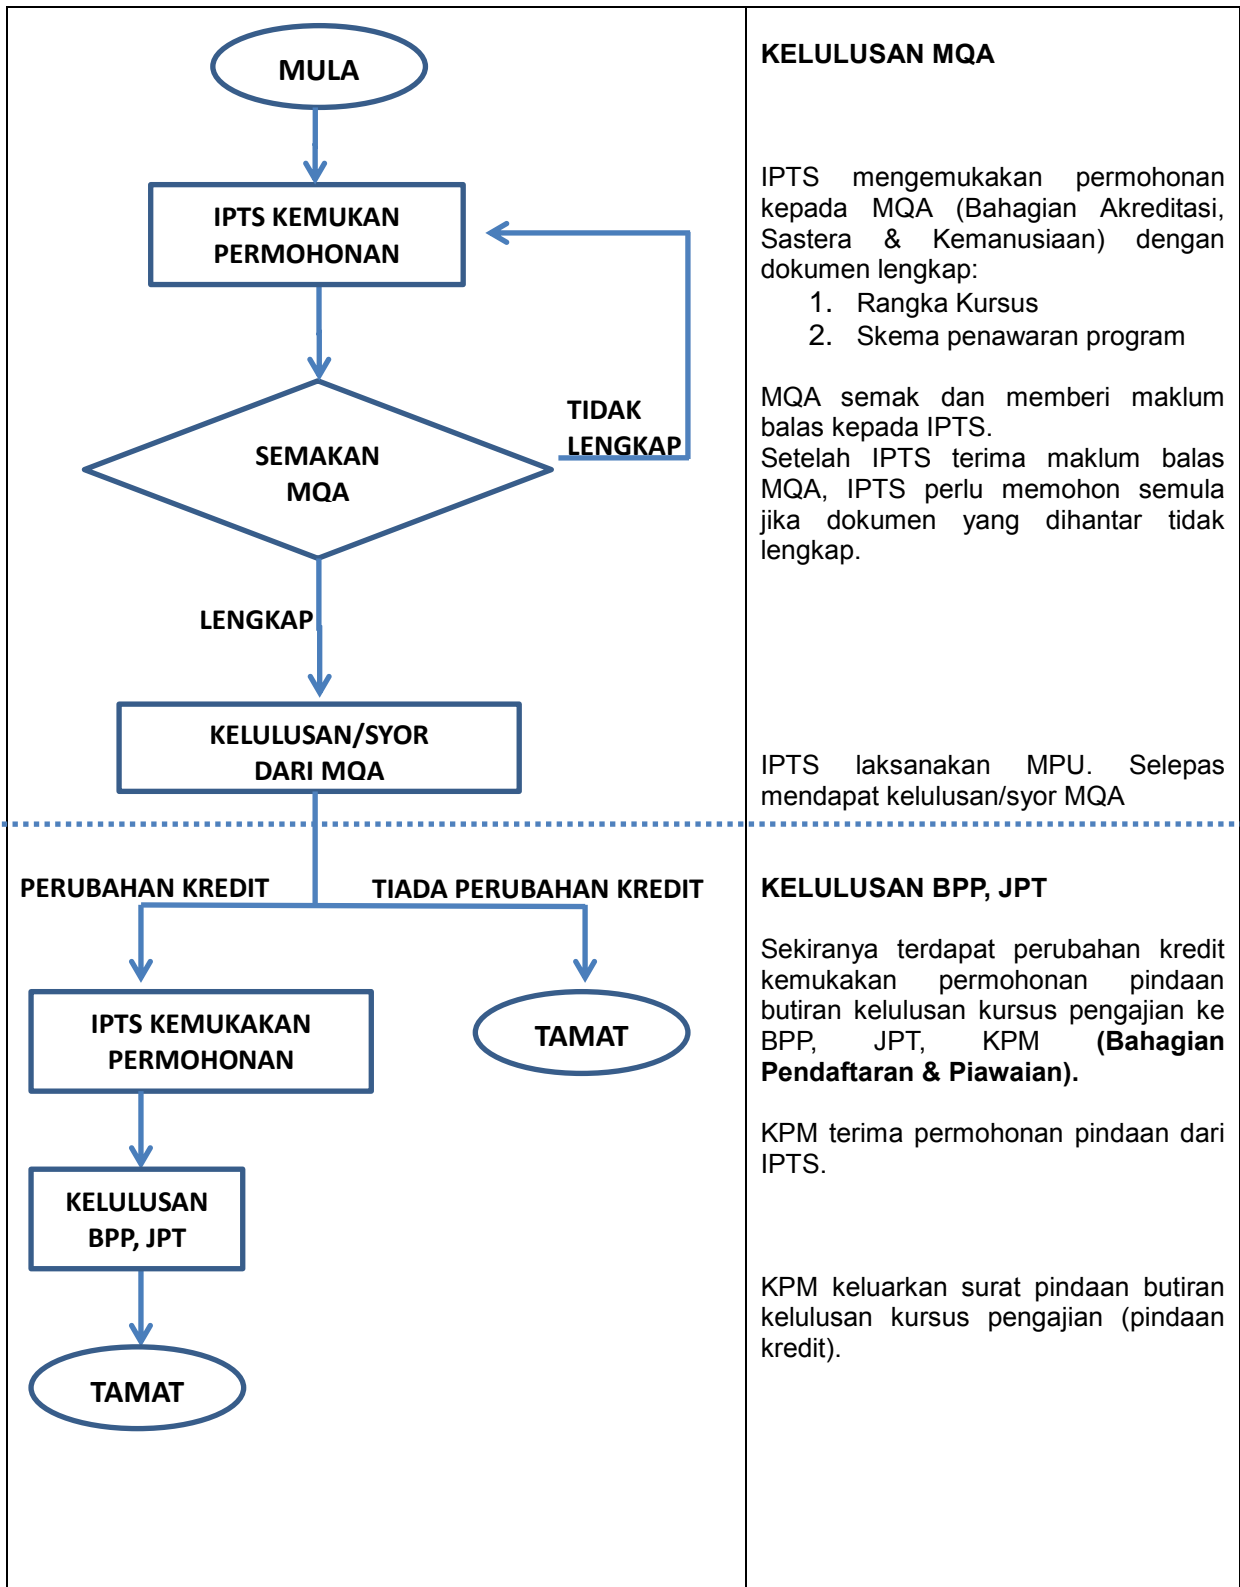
MULA

IPTS KEMUKAN PERMOHONAN

SEMAKAN MQA

TIDAK LENGKAP

LENGKAP

KELULUSAN/SYOR DARI MQA

KELULUSAN MQA

IPTS mengemukakan permohonan kepada MQA (Bahagian Akreditasi, Sastera & Kemanusiaan) dengan dokumen lengkap:
1. Rangka Kursus
2. Skema penawaran program

MQA semak dan memberi maklum balas kepada IPTS.
Setelah IPTS terima maklum balas MQA, IPTS perlu memohon semula jika dokumen yang dihantar tidak lengkap.

IPTS laksanakan MPU. Selepas mendapat kelulusan/syor MQA

PERUBAHAN KREDIT

TIADA PERUBAHAN KREDIT

IPTS KEMUKAKAN PERMOHONAN

TAMAT

KELULUSAN BPP, JPT

TAMAT

KELULUSAN BPP, JPT

Sekiranya terdapat perubahan kredit kemukakan permohonan pindaan butiran kelulusan kursus pengajian ke BPP, JPT, KPM **(Bahagian Pendaftaran & Piawaian).**

KPM terima permohonan pindaan dari IPTS.

KPM keluarkan surat pindaan butiran kelulusan kursus pengajian (pindaan kredit).